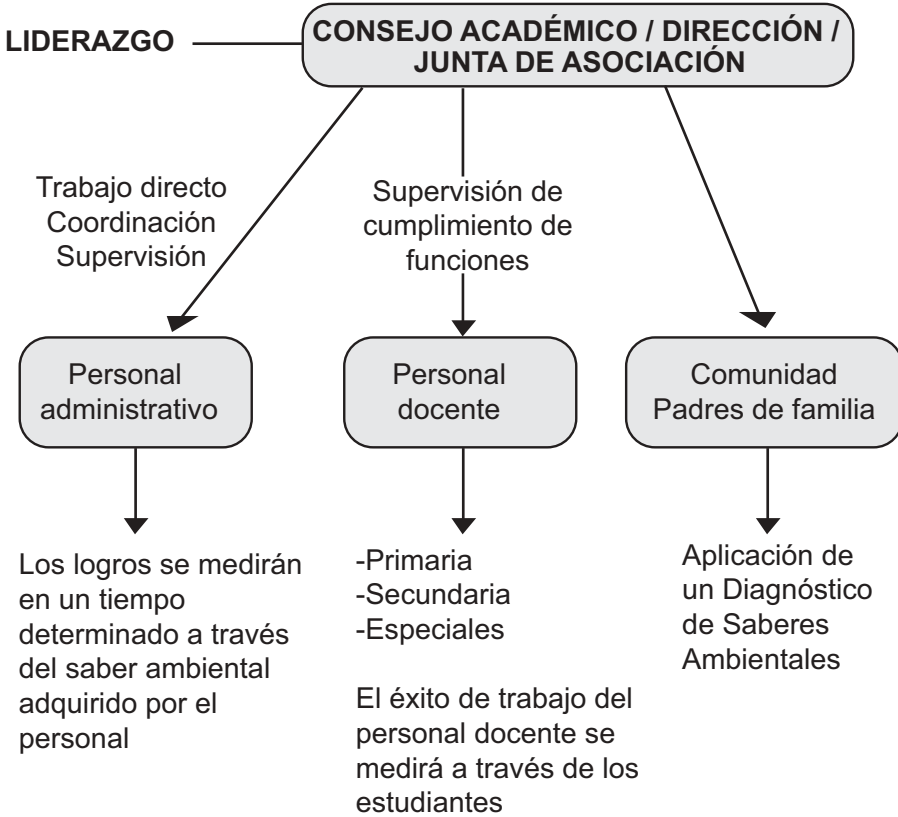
LIDERAZGO

CONSEJO ACADÉMICO / DIRECCIÓN / JUNTA DE ASOCIACIÓN

Trabajo directo
Coordinación
Supervisión

Supervisión de cumplimiento de funciones

Personal administrativo

Personal docente

Comunidad
Padres de familia

Los logros se medirán en un tiempo determinado a través del saber ambiental adquirido por el personal

-Primaria
-Secundaria
-Especiales

El éxito de trabajo del personal docente se medirá a través de los estudiantes

Aplicación de un Diagnóstico de Saberes Ambientales